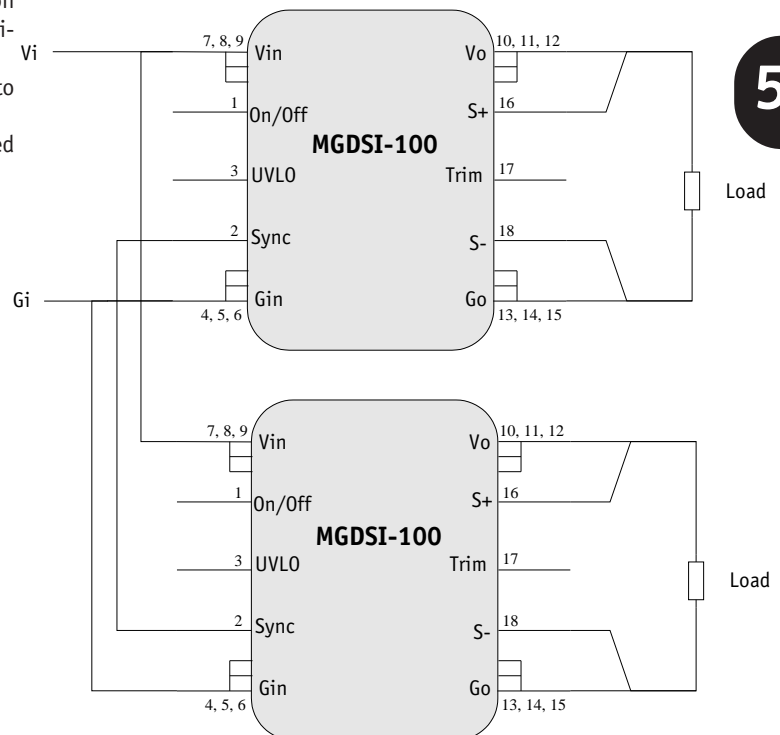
on
i-
to
ed

5

Vi
7, 8, 9 Vin
1 On/Off
MGDSI-100
3 UVLO
2 Sync
Gi
Gin
4, 5, 6
Vo 10, 11, 12
S+ 16
Trim 17
S- 18
Go 13, 14, 15
Load

7, 8, 9 Vin
1 On/Off
MGDSI-100
3 UVLO
2 Sync
Gin
4, 5, 6
Vo 10, 11, 12
S+ 16
Trim 17
S- 18
Go 13, 14, 15
Load